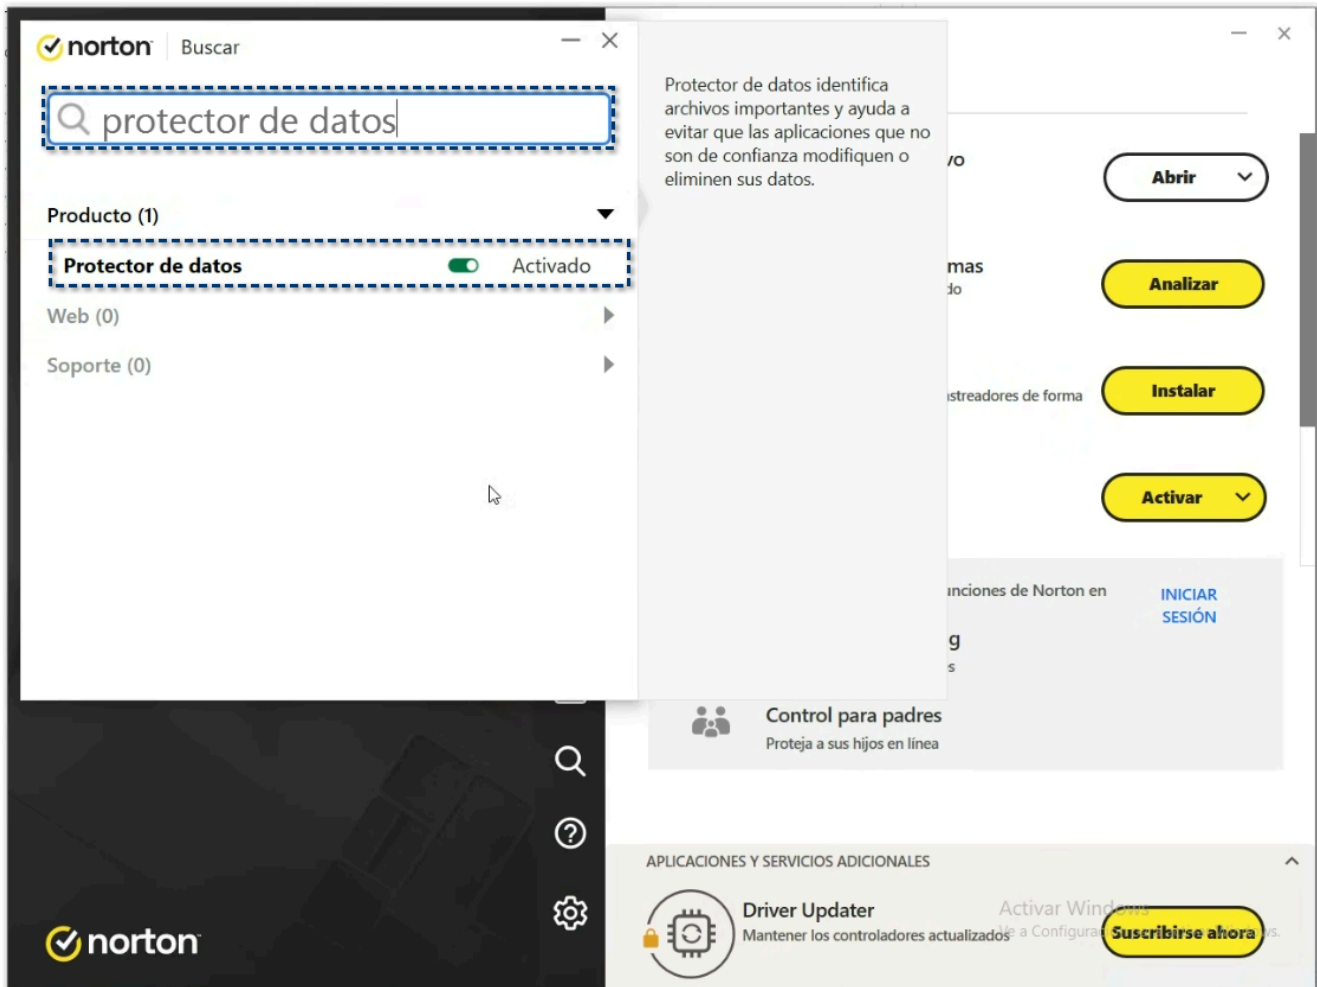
norton Buscar

protector de datos

Producto (1)

Protector de datos Activado

Web (0)

Soporte (0)

Protector de datos identifica archivos importantes y ayuda a evitar que las aplicaciones que no son de confianza modifiquen o eliminen sus datos.

vo

Abrir

mas
do

Analizar

astreadores de forma

Instalar

Activar

unciones de Norton en

INICIAR SESIÓN

g
s

Control para padres
Proteja a sus hijos en línea

APLICACIONES Y SERVICIOS ADICIONALES

Driver Updater
Mantener los controladores actualizados

Activar Windows
Ve a Configuración para activar Windows.

Suscribirse ahora

norton